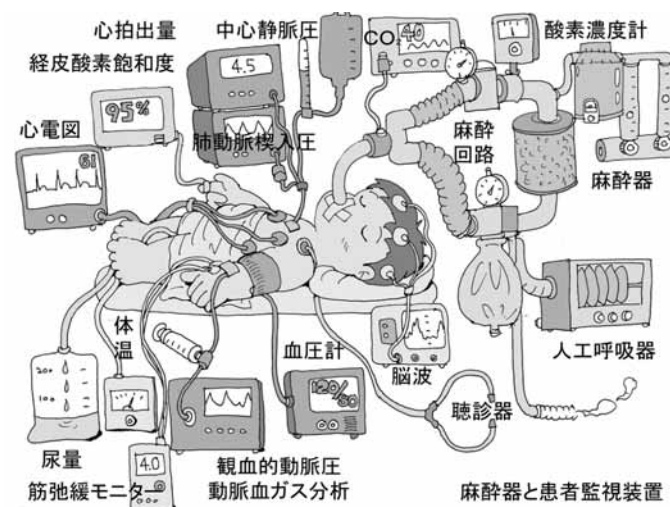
心拍出量
経皮酸素飽和度
中心静脈圧
$CO_2$
40
酸素濃度計
4.5
95%
心電図
61
肺動脈楔入圧
麻酔回路
麻酔器
体温
血圧計
120/80
脳波
人工呼吸器
20
10
4.0
尿量
筋弛緩モニター
観血的動脈圧
動脈血ガス分析
聴診器
麻酔器と患者監視装置